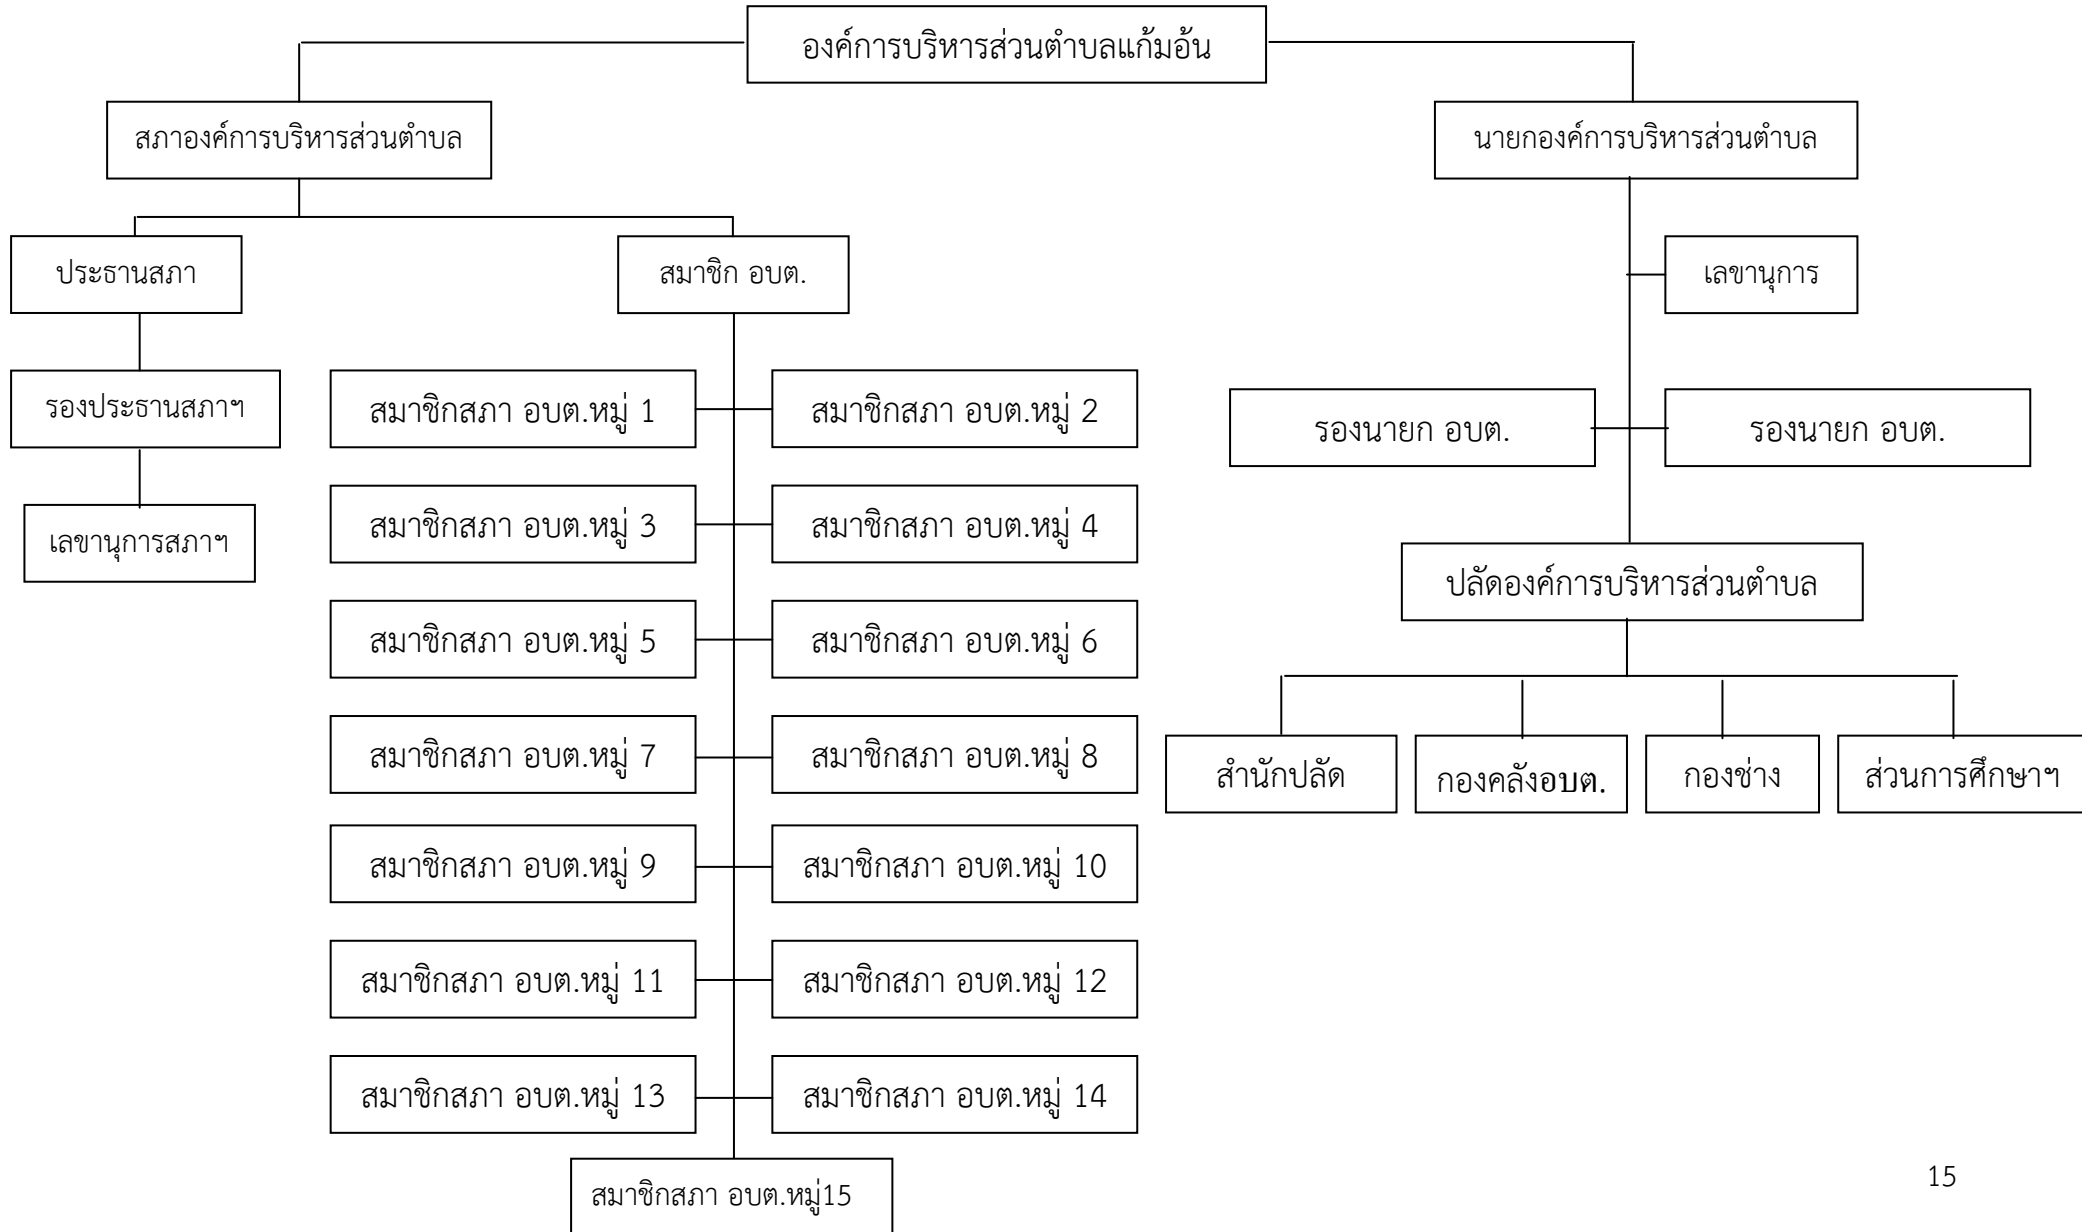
องค์การบริหารส่วนตำบลแก้มอ้น

สภาองค์การบริหารส่วนตำบล

นายกองค์การบริหารส่วนตำบล

ประธานสภา

สมาชิก อบต.

เลขานุการ

รองประธานสภาฯ

เลขานุการสภาฯ

สมาชิกสภา อบต.หมู่ 1

สมาชิกสภา อบต.หมู่ 2

สมาชิกสภา อบต.หมู่ 3

สมาชิกสภา อบต.หมู่ 4

สมาชิกสภา อบต.หมู่ 5

สมาชิกสภา อบต.หมู่ 6

สมาชิกสภา อบต.หมู่ 7

สมาชิกสภา อบต.หมู่ 8

สมาชิกสภา อบต.หมู่ 9

สมาชิกสภา อบต.หมู่ 10

สมาชิกสภา อบต.หมู่ 11

สมาชิกสภา อบต.หมู่ 12

สมาชิกสภา อบต.หมู่ 13

สมาชิกสภา อบต.หมู่ 14

สมาชิกสภา อบต.หมู่15

รองนายก อบต.

รองนายก อบต.

ปลัดองค์การบริหารส่วนตำบล

สำนักปลัด

กองคลังอบต.

กองช่าง

ส่วนการศึกษาฯ

15